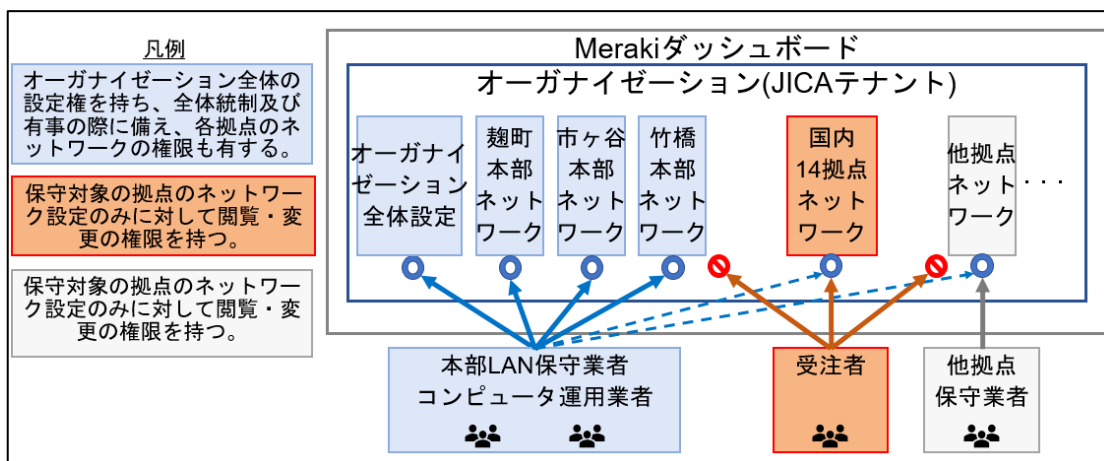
凡例

オーガナイゼーション全体の設定権を持ち、全体統制及び有事の際に備え、各拠点のネットワークの権限も有する。

保守対象の拠点のネットワーク設定のみに対して閲覧・変更の権限を持つ。

保守対象の拠点のネットワーク設定のみに対して閲覧・変更の権限を持つ。

Merakiダッシュボード

オーガナイゼーション(JICAテナント)

オーガナイゼーション全体設定

麹町本部ネットワーク

市ヶ谷本部ネットワーク

竹橋本部ネットワーク

国内14拠点ネットワーク

他拠点ネットワーク

・・・

本部LAN保守業者
コンピュータ運用業者

受注者

他拠点保守業者